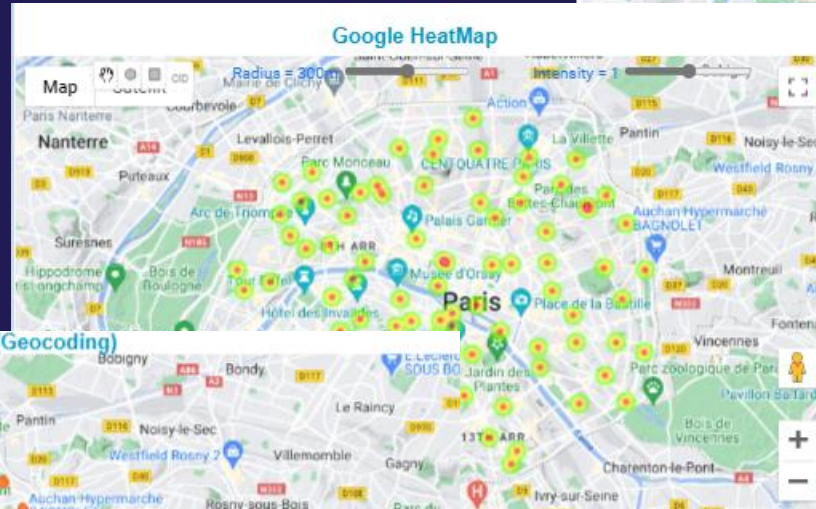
Google HeatMap

Map Satellite

Radius = 300m

Intensity = 1

Courbevoie

Paris Nanterre

Nanterre

Levallois-Perret

Parc Monceau

CENTQUATRE PARIS

La Villette

Pantin

Noisy-le-Sec

Westfield Rosny

Puteaux

Arc de Triomphe

Palais Garnier

Auchan Hypermarché BAGNOLET

Suresnes

Hippodrome de Longchamp

Bois de Boulogne

Tour Eiffel

Musée d'Orsay

Montreuil

Paris

Place de la Bastille

Hôtel des Invalides

Fontenay

Geocoding)

Bobigny

Bondy

Pantin

Noisy-le-Sec

Le Raincy

Westfield Rosny 2

Villemomble

Gagny

Auchan Hypermarché

Rosny-sous-Bois

Jardin des Plantes

Vincennes

Parc zoologique de Paris

Pavillon Baltard

Bois de Vincennes

13E ARR

Charenton-le-Pont

Ivry-sur-Seine

Action

Parc des Buttes-Chaumont

E.Leclerc SOUS BOIS

+

−